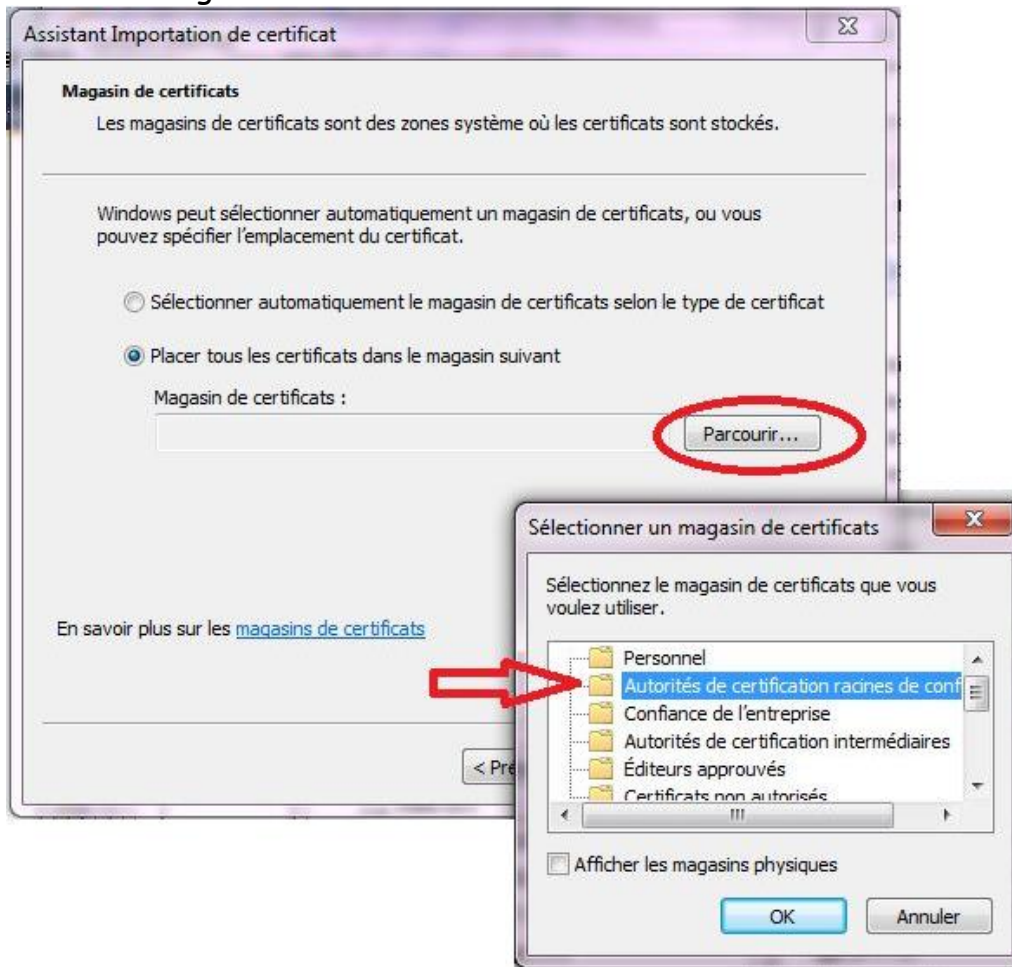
Assistant Importation de certificat

Magasin de certificats

Les magasins de certificats sont des zones système où les certificats sont stockés.

Windows peut sélectionner automatiquement un magasin de certificats, ou vous pouvez spécifier l'emplacement du certificat.

Sélectionner automatiquement le magasin de certificats selon le type de certificat

Placer tous les certificats dans le magasin suivant

Magasin de certificats :

Parcourir...

En savoir plus sur les magasins de certificats

< Pré

Sélectionner un magasin de certificats

Sélectionnez le magasin de certificats que vous voulez utiliser.

Personnel
Autorités de certification racines de conf
Confiance de l'entreprise
Autorités de certification intermédiaires
Éditeurs approuvés
Certificats non autorisés

Afficher les magasins physiques

OK

Annuler